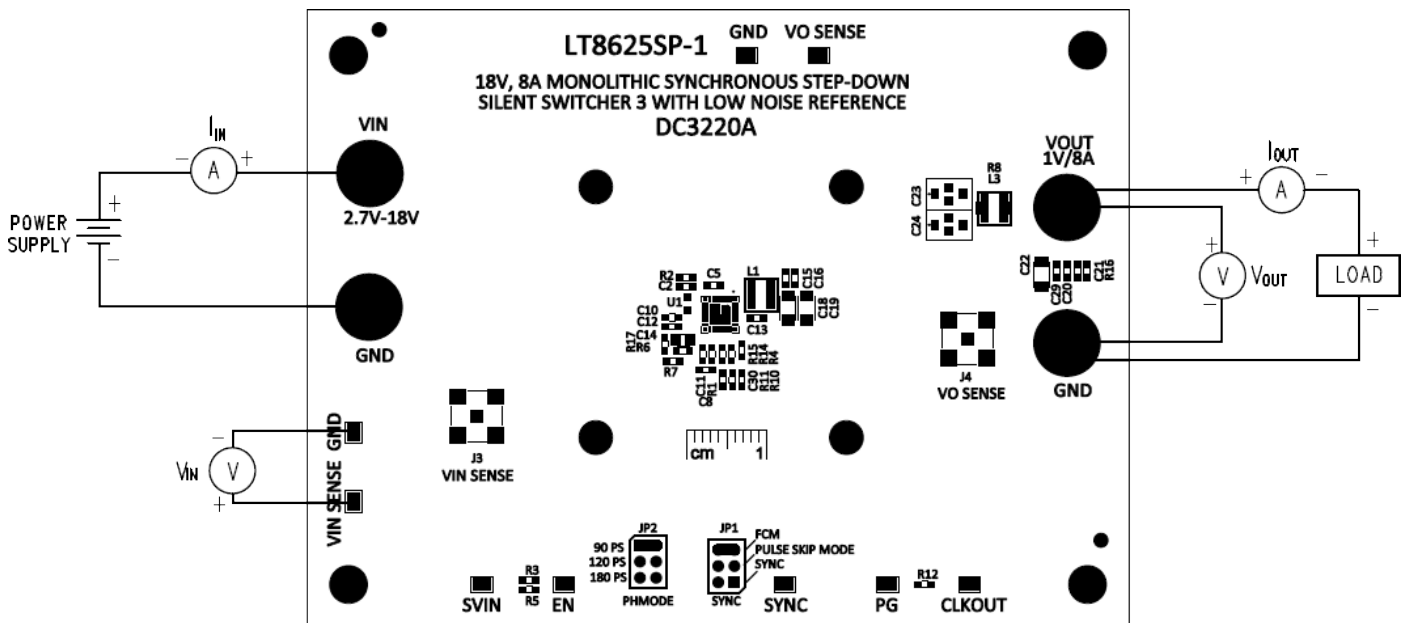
LT8625SP-1
GND
VO SENSE
18V, 8A MONOLITHIC SYNCHRONOUS STEP-DOWN
SILENT SWITCHER 3 WITH LOW NOISE REFERENCE
DC3220A

$I_{IN}$
− A +
POWER SUPPLY
+
−
VIN
2.7V-18V
GND

VOUT
1V/8A
R8
L3
C23
C24
$I_{OUT}$
+ A −
+
V $V_{OUT}$
−
+
LOAD
−
C22
C29
C20
C21
R16
GND
J4
VO SENSE

R2
C2
C5
L1
C15
C16
U1
C10
C12
C14
R17
R6
C13
C18
C19
R7
R15
R14
R4
C11
C8
R1
C30
R11
R10

cm 1

$V_{IN}$
−
V
+
GND
VIN SENSE
J3
VIN SENSE

JP2
90 PS
120 PS
180 PS
PHMODE
JP1
FCM
PULSE SKIP MODE
SYNC
SYNC
R3
R5
SVIN
EN
SYNC
PG
R12
CLKOUT